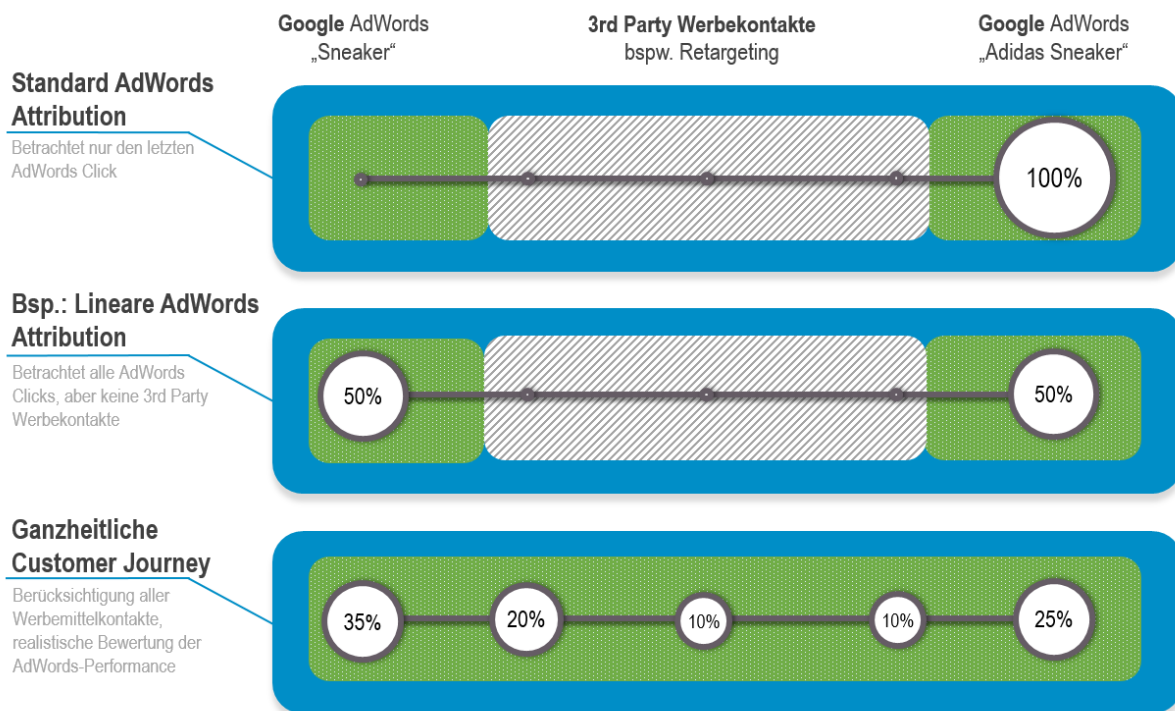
Google AdWords
„Sneaker“

3rd Party Werbekontakte
bspw. Retargeting

Google AdWords
„Adidas Sneaker“

Standard AdWords Attribution

Betrachtet nur den letzten AdWords Click

100%

Bsp.: Lineare AdWords Attribution

Betrachtet alle AdWords Clicks, aber keine 3rd Party Werbekontakte

50%

50%

Ganzheitliche Customer Journey

Berücksichtigung aller Werbemittelkontakte, realistische Bewertung der AdWords-Performance

35%

20%

10%

10%

25%